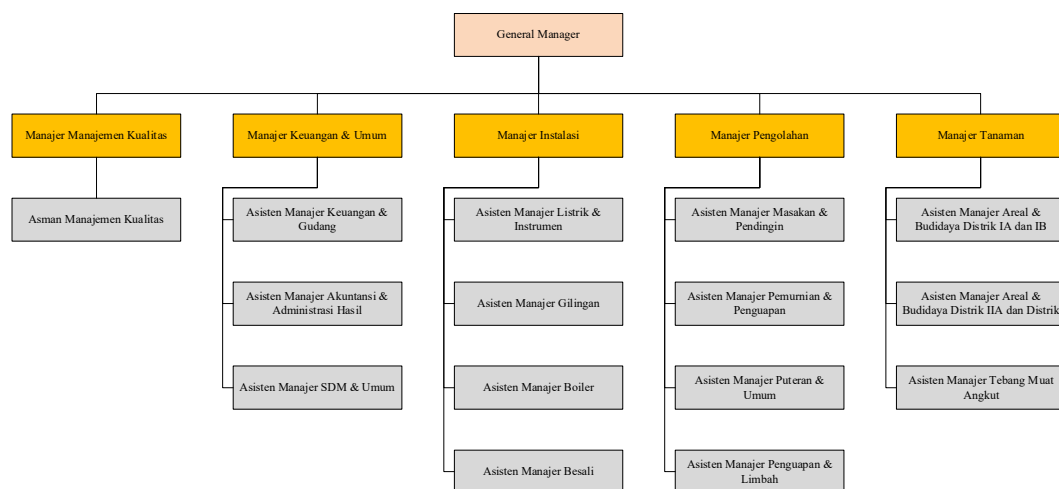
General Manager

Manajer Manajemen Kualitas

Asman Manajemen Kualitas

Manajer Keuangan & Umum

Asisten Manajer Keuangan & Gudang

Asisten Manajer Akuntansi & Administrasi Hasil

Asisten Manajer SDM & Umum

Manajer Instalasi

Asisten Manajer Listrik & Instrumen

Asisten Manajer Gilingan

Asisten Manajer Boiler

Asisten Manajer Besali

Manajer Pengolahan

Asisten Manajer Masakan & Pendingin

Asisten Manajer Pemurnian & Penguapan

Asisten Manajer Puteran & Umum

Asisten Manajer Penguapan & Limbah

Manajer Tanaman

Asisten Manajer Areal & Budidaya Distrik IA dan IB

Asisten Manajer Areal & Budidaya Distrik IIA dan Distrik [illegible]

Asisten Manajer Tebang Muat Angkut